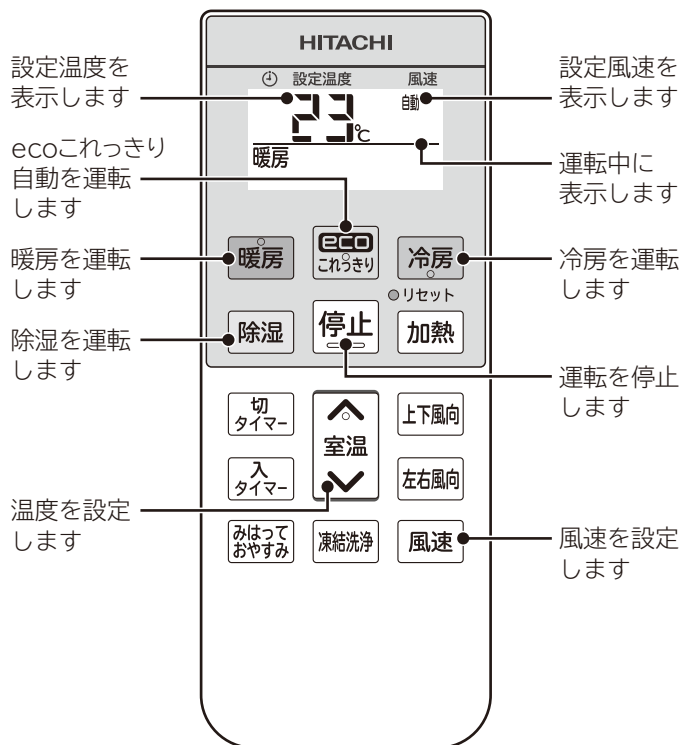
HITACHI

設定温度を表示します

設定温度
風速
23℃
自動
暖房

設定風速を表示します

ecoこれっきり自動を運転します

運転中に表示します

暖房を運転します

暖房
eco これっきり
冷房

冷房を運転します

リセット

除湿を運転します

除湿
停止
加熱

運転を停止します

切 タイマー
室温
上下風向
入 タイマー
左右風向

温度を設定します

みはって おやすみ
凍結洗浄
風速

風速を設定します